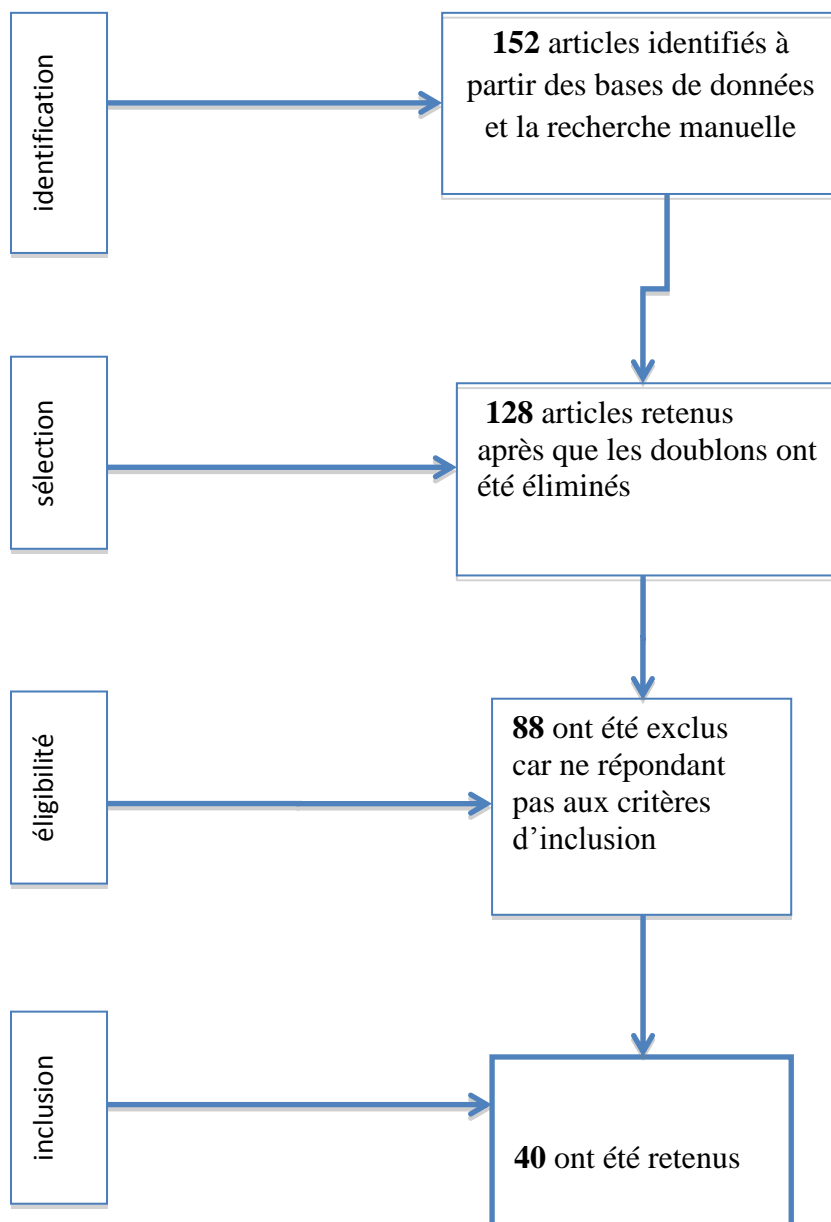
identification

152 articles identifiés à partir des bases de données et la recherche manuelle

sélection

128 articles retenus après que les doublons ont été éliminés

éligibilité

88 ont été exclus car ne répondant pas aux critères d'inclusion

inclusion

40 ont été retenus